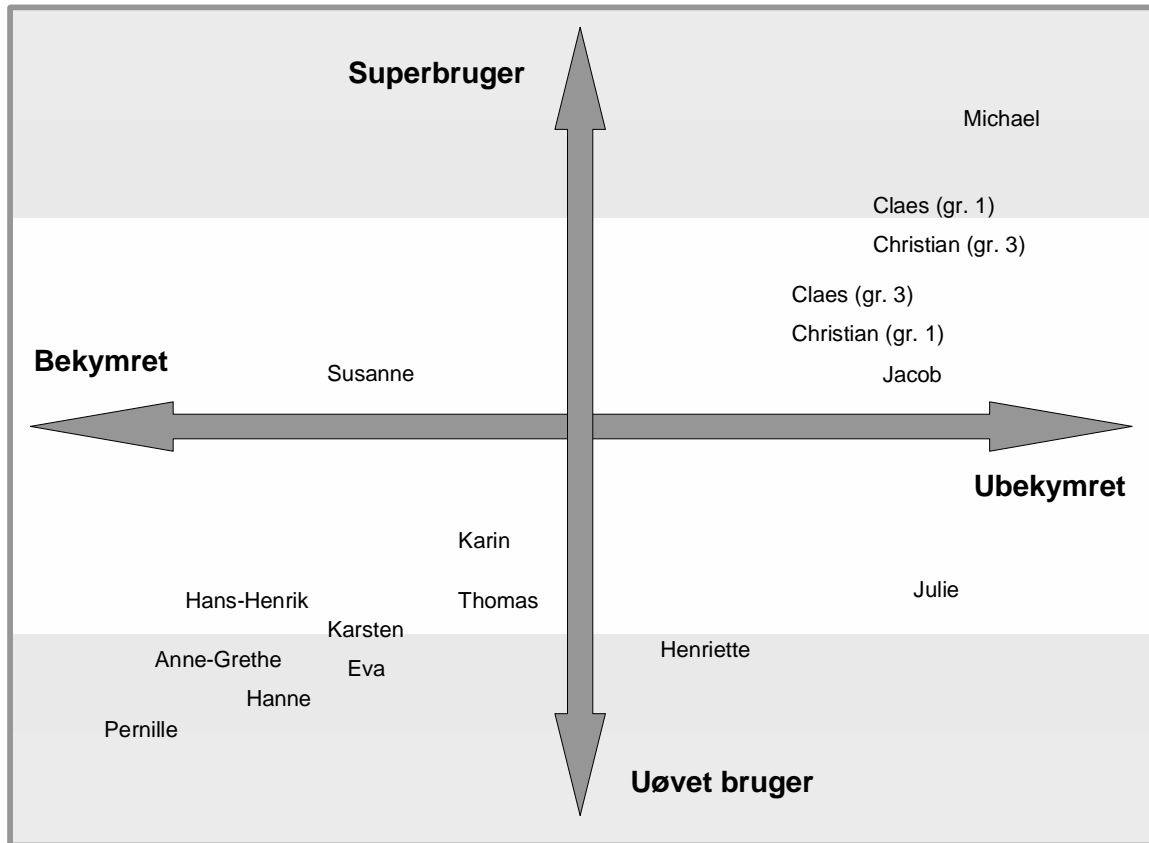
Superbruger

Michael

Claes (gr. 1)

Christian (gr. 3)

Claes (gr. 3)

Christian (gr. 1)

Bekymret

Susanne

Jacob

Ubekymret

Karin

Hans-Henrik

Thomas

Julie

Karsten

Anne-Grethe

Eva

Henriette

Hanne

Pernille

Uøvet bruger